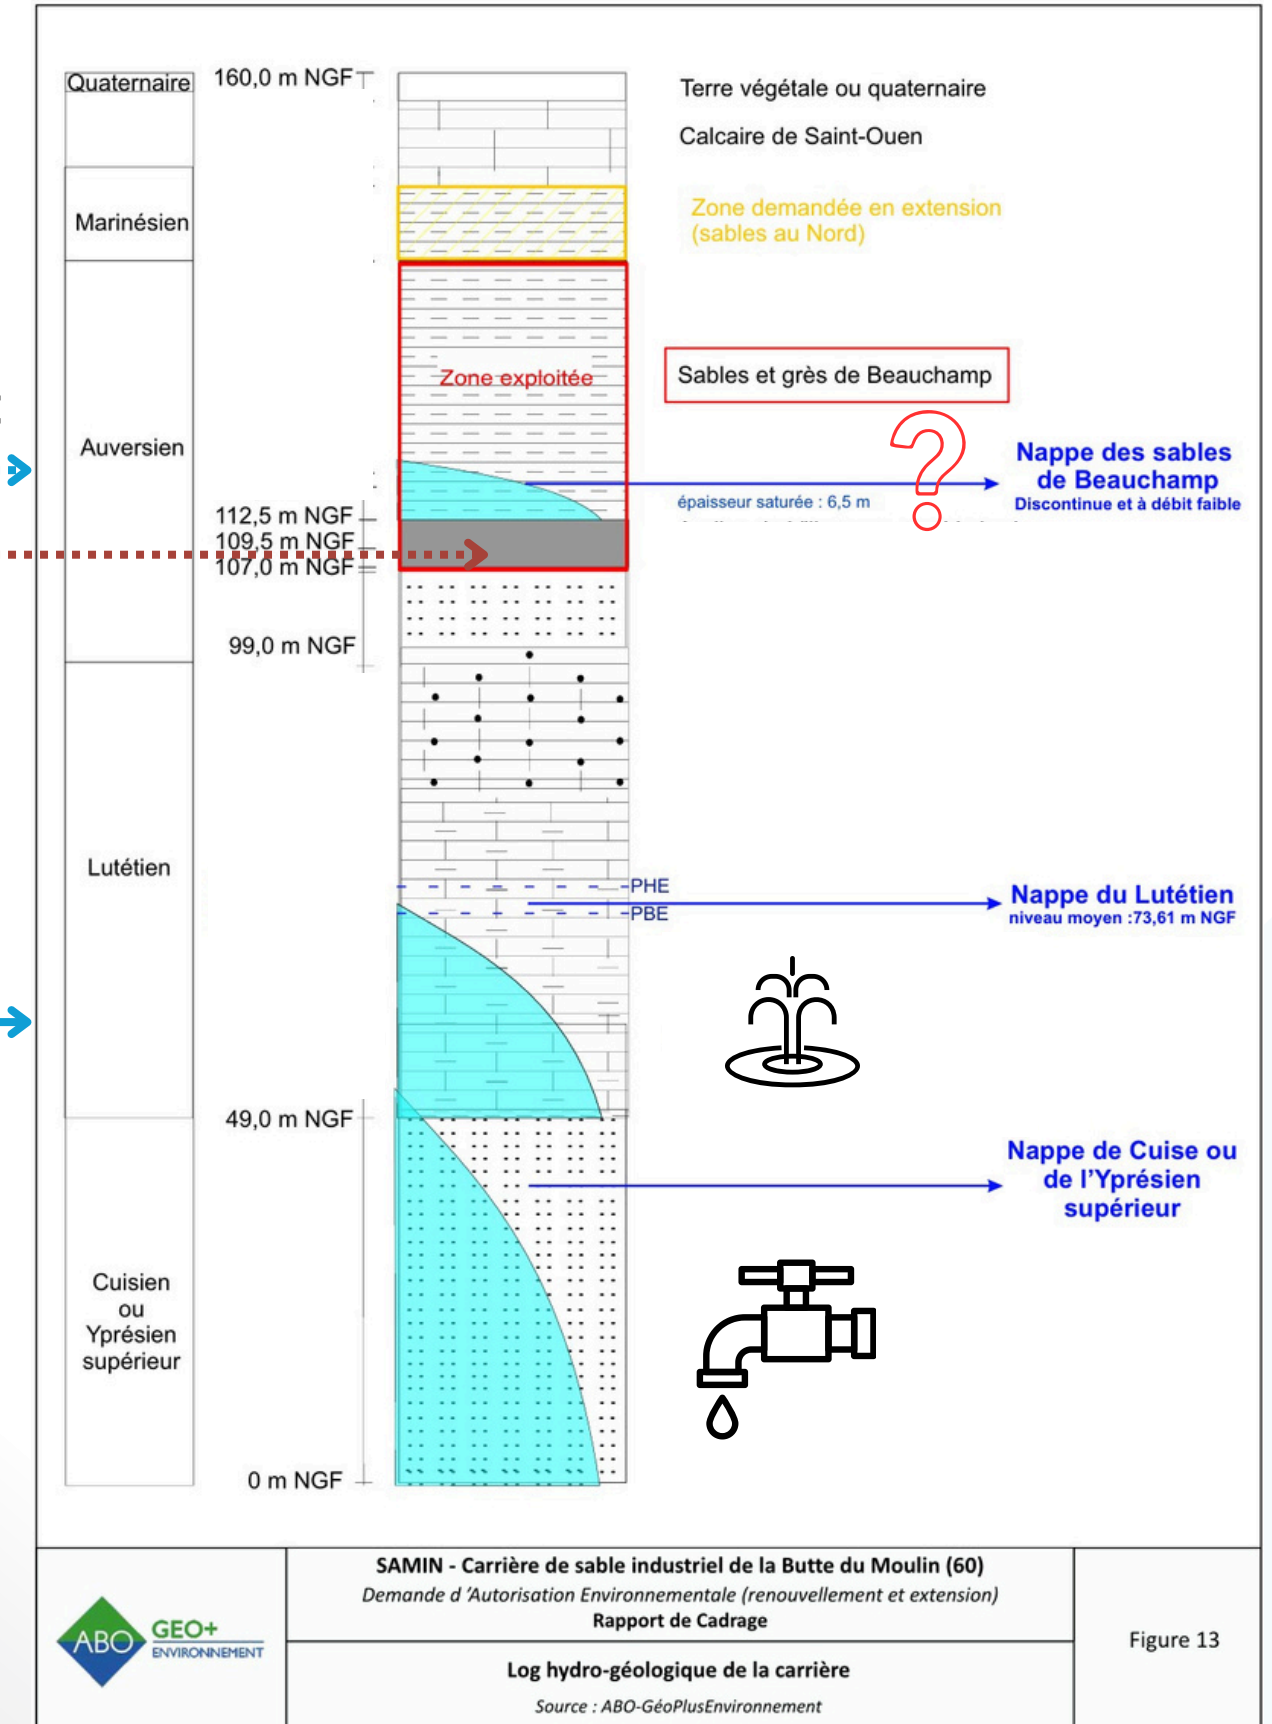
Quaternaire

Marinésien

Auversien

Lutétien

Cuisien ou Yprésien supérieur

160,0 m NGF

112,5 m NGF
109,5 m NGF
107,0 m NGF

99,0 m NGF

49,0 m NGF

0 m NGF

Terre végétale ou quaternaire

Calcaire de Saint-Ouen

Zone demandée en extension (sables au Nord)

Zone exploitée

Sables et grès de Beauchamp

Nappe des sables de Beauchamp
Discontinue et à débit faible

épaisseur saturée : 6,5 m

PHE
PBE

Nappe du Lutétien
niveau moyen :73,61 m NGF

Nappe de Cuise ou de l'Yprésien supérieur

ABO GEO+ ENVIRONNEMENT

SAMIN - Carrière de sable industriel de la Butte du Moulin (60)
Demande d 'Autorisation Environnementale (renouvellement et extension)
Rapport de Cadrage

Log hydro-géologique de la carrière
Source : ABO-GéoPlusEnvironnement

Figure 13